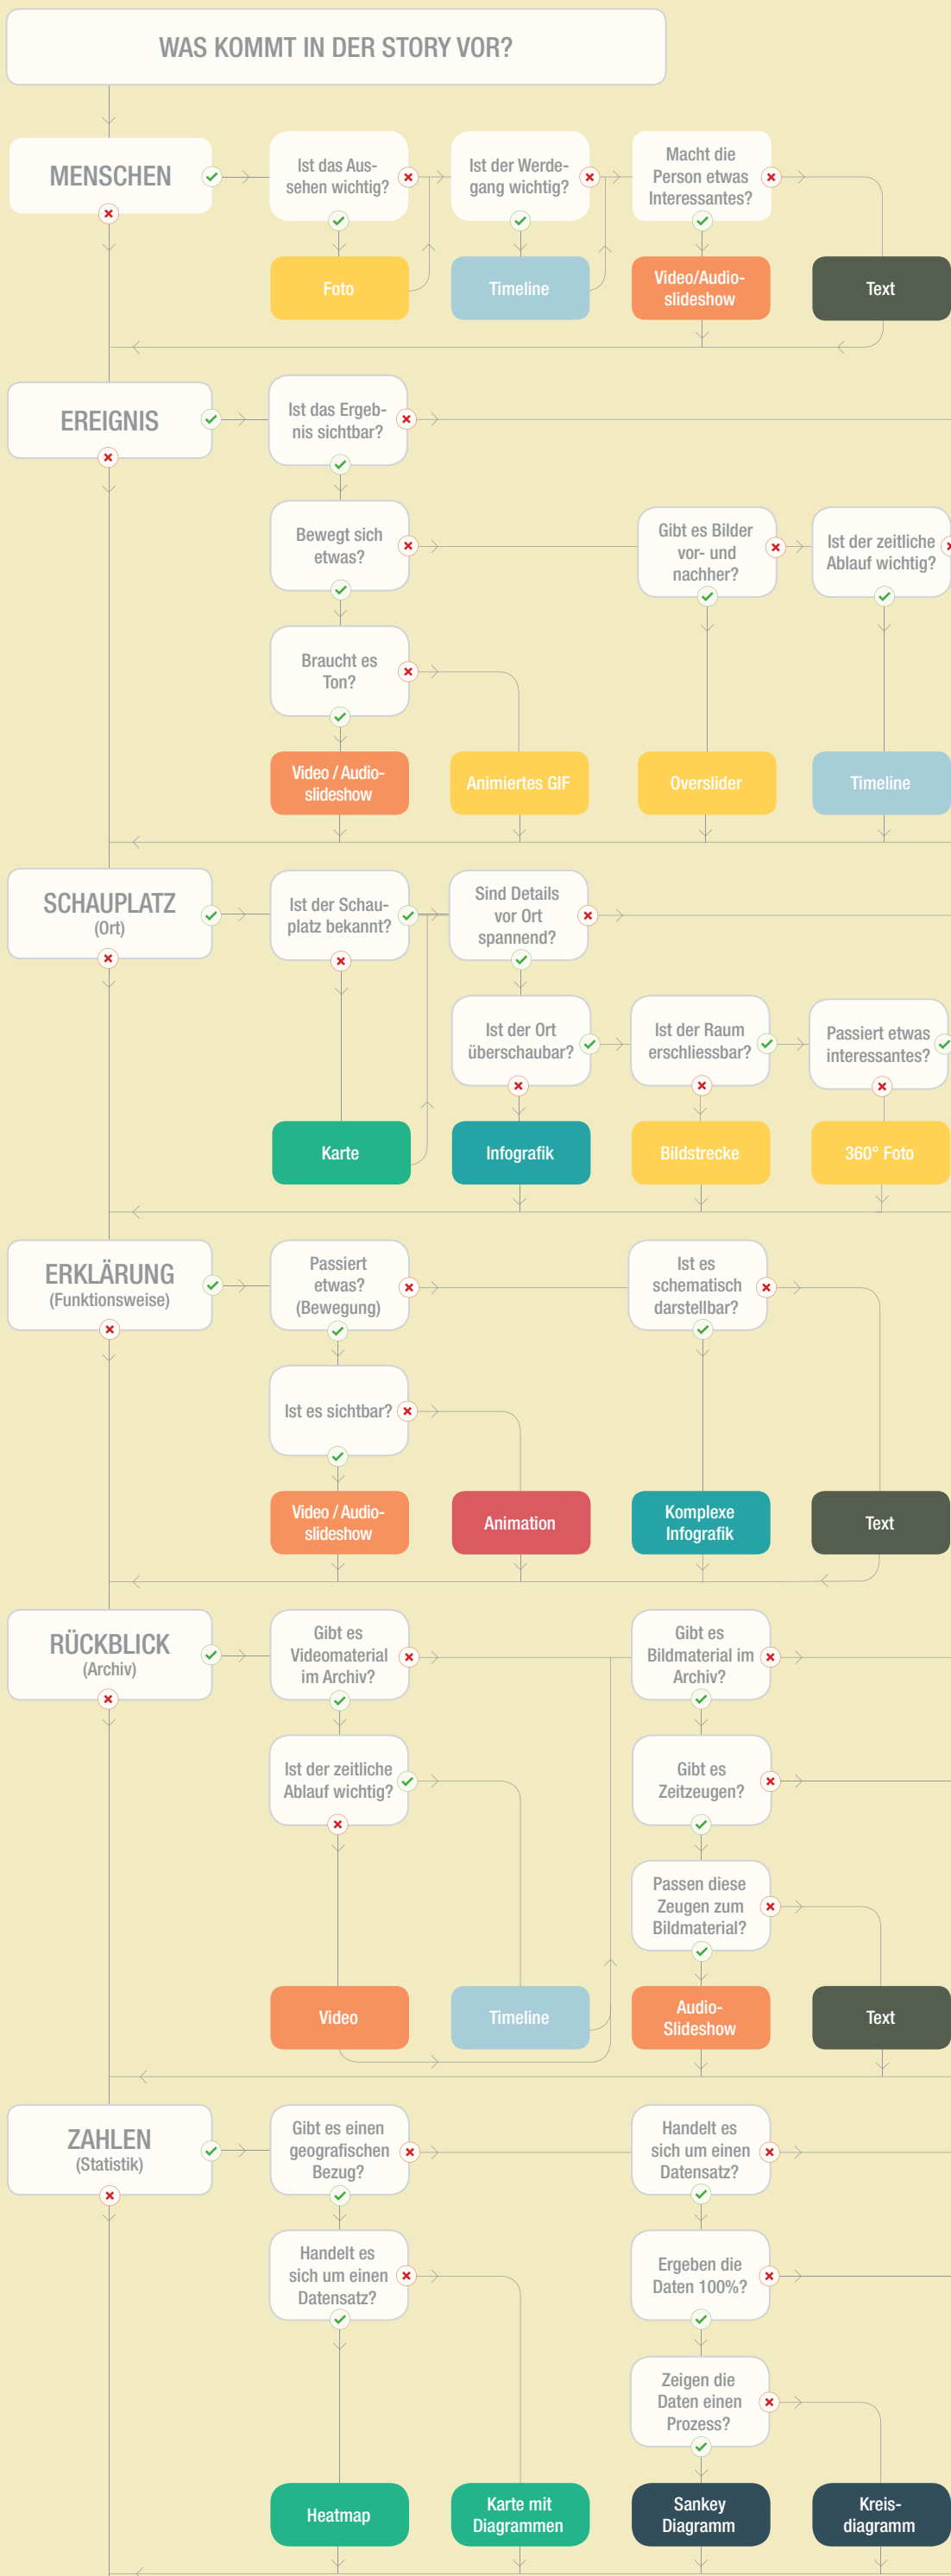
WAS KOMMT IN DER STORY VOR?

MENSCHEN

Ist das Aussehen wichtig?

Ist der Werdegang wichtig?

Macht die Person etwas Interessantes?

Foto

Timeline

Video/Audio-slideshow

Text

EREIGNIS

Ist das Ergebnis sichtbar?

Bewegt sich etwas?

Gibt es Bilder vor- und nachher?

Ist der zeitliche Ablauf wichtig?

Braucht es Ton?

Video / Audio-slideshow

Animiertes GIF

Overslider

Timeline

SCHAUPLATZ
(Ort)

Ist der Schauplatz bekannt?

Sind Details vor Ort spannend?

Ist der Ort überschaubar?

Ist der Raum erschliessbar?

Passiert etwas interessantes?

Karte

Infografik

Bildstrecke

360° Foto

ERKLÄRUNG
(Funktionsweise)

Passiert etwas? (Bewegung)

Ist es schematisch darstellbar?

Ist es sichtbar?

Video / Audio-slideshow

Animation

Komplexe Infografik

Text

RÜCKBLICK
(Archiv)

Gibt es Videomaterial im Archiv?

Gibt es Bildmaterial im Archiv?

Ist der zeitliche Ablauf wichtig?

Gibt es Zeitzeugen?

Passen diese Zeugen zum Bildmaterial?

Video

Timeline

Audio-Slideshow

Text

ZAHLEN
(Statistik)

Gibt es einen geografischen Bezug?

Handelt es sich um einen Datensatz?

Handelt es sich um einen Datensatz?

Ergeben die Daten 100%?

Zeigen die Daten einen Prozess?

Heatmap

Karte mit Diagrammen

Sankey Diagramm

Kreisdiagramm